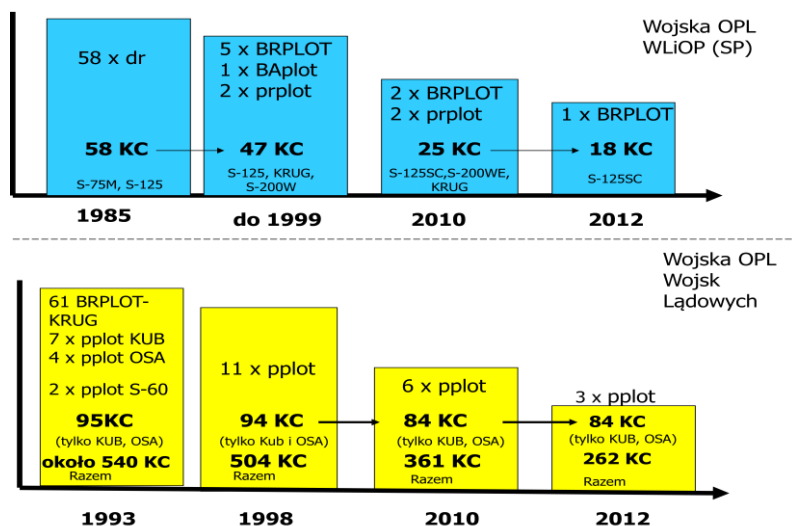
Wojska OPL
WLiOP (SP)

58 x dr

58 KC

S-75M, S-125

1985

5 x BRPLOT
1 x BAplot
2 x prplot

47 KC

S-125, KRUG, S-200W

do 1999

2 x BRPLOT
2 x prplot

25 KC

S-125SC,S-200WE, KRUG

2010

1 x BRPLOT

18 KC

S-125SC

2012

Wojska OPL
Wojsk
Lądowych

61 BRPLOT-KRUG
7 x pplot KUB
4 x pplot OSA
2 x pplot S-60

95KC
(tylko KUB, OSA)
około 540 KC
Razem

1993

11 x pplot

94 KC
(tylko Kub i OSA)
504 KC
Razem

1998

6 x pplot

84 KC
(tylko KUB, OSA)
361 KC
Razem

2010

3 x pplot

84 KC
(tylko KUB, OSA)
262 KC
Razem

2012